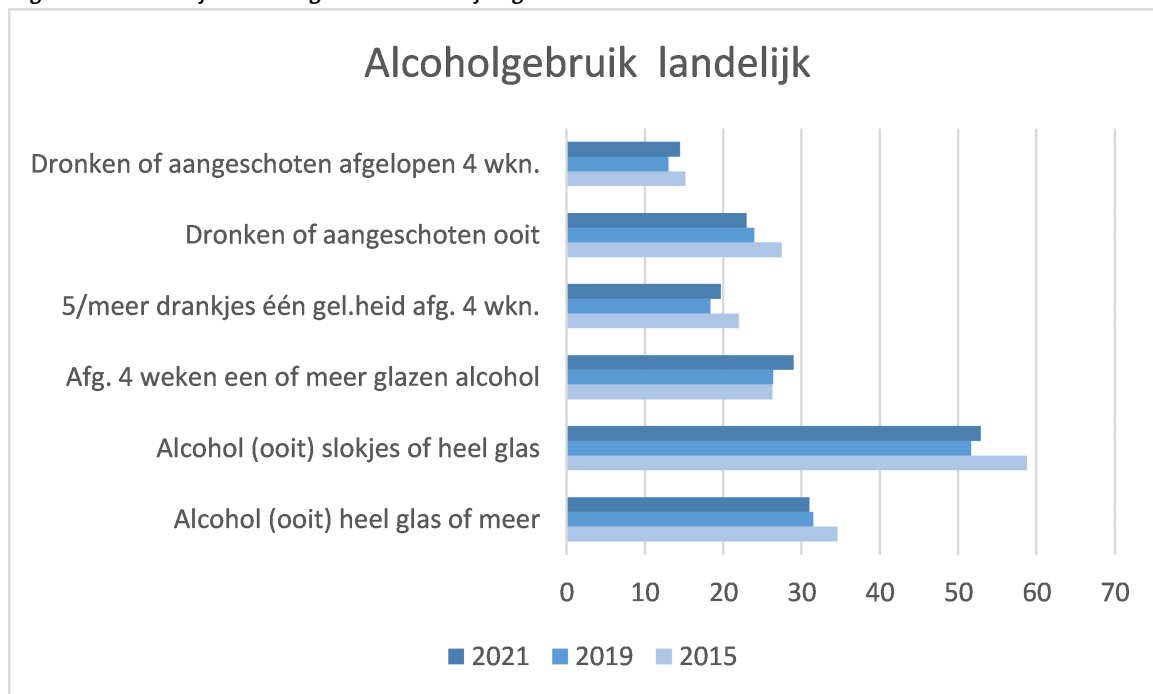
Alcoholgebruik landelijk

Dronken of aangeschoten afgelopen 4 wkn.

Dronken of aangeschoten ooit

5/meer drankjes één gel.heid afg. 4 wkn.

Afg. 4 weken een of meer glazen alcohol

Alcohol (ooit) slokjes of heel glas

Alcohol (ooit) heel glas of meer

0 10 20 30 40 50 60 70

2021 2019 2015